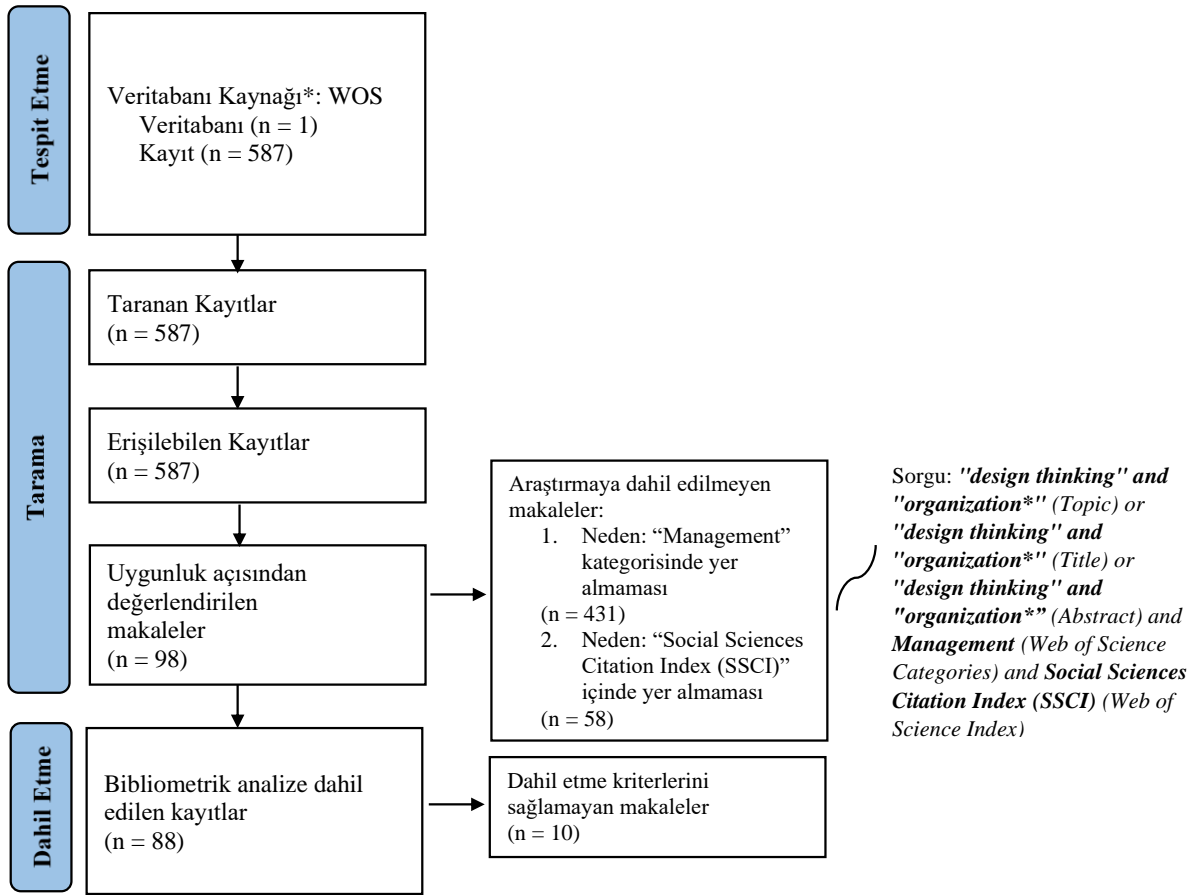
Tespit Etme

Veritabanı Kaynağı*: WOS
Veritabanı (n = 1)
Kayıt (n = 587)

Tarama

Taranan Kayıtlar
(n = 587)

Erişilebilen Kayıtlar
(n = 587)

Uygunluk açısından değerlendirilen makaleler
(n = 98)

Araştırmaya dahil edilmeyen makaleler:
1. Neden: "Management" kategorisinde yer almaması
(n = 431)
2. Neden: "Social Sciences Citation Index (SSCI)" içinde yer almaması
(n = 58)

Sorgu: ***"design thinking" and "organization*"*** *(Topic) or* ***"design thinking" and "organization*"*** *(Title) or* ***"design thinking" and "organization*"*** *(Abstract) and* ***Management*** *(Web of Science Categories) and* ***Social Sciences Citation Index (SSCI)*** *(Web of Science Index)*

Dahil Etme

Bibliometrik analize dahil edilen kayıtlar
(n = 88)

Dahil etme kriterlerini sağlamayan makaleler
(n = 10)